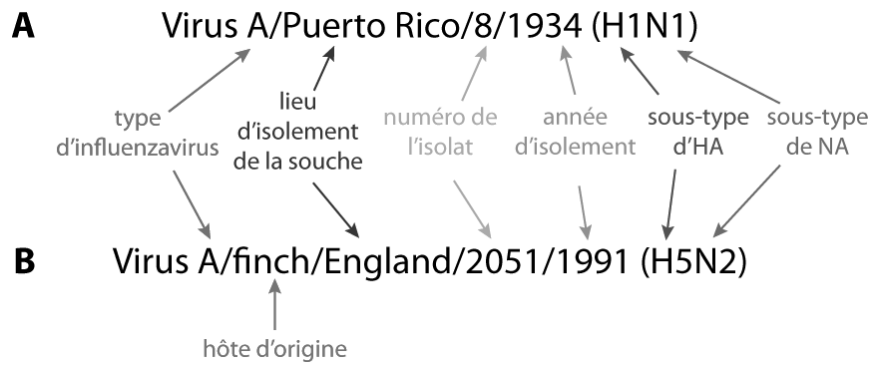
A Virus A/Puerto Rico/8/1934 (H1N1)

type d'influenzavirus

lieu d'isolement de la souche

numéro de l'isolat

année d'isolement

sous-type d'HA

sous-type de NA

B Virus A/finch/England/2051/1991 (H5N2)

hôte d'origine